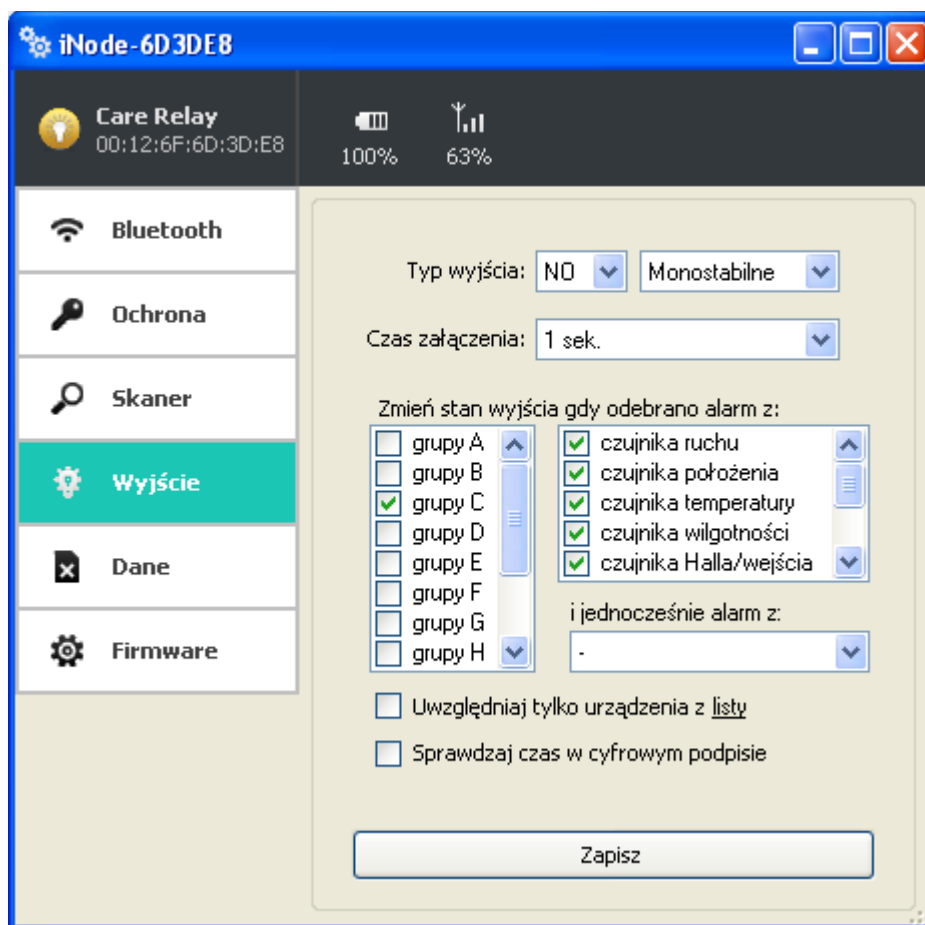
iNode-6D3DE8

Care Relay
00:12:6F:6D:3D:E8

100%
63%

Bluetooth
Ochrona
Skaner
Wyjście
Dane
Firmware

Typ wyjścia: NO Monostabilne

Czas załączenia: 1 sek.

Zmień stan wyjścia gdy odebrano alarm z:

grupy A
grupy B
grupy C
grupy D
grupy E
grupy F
grupy G
grupy H

czujnika ruchu
czujnika położenia
czujnika temperatury
czujnika wilgotności
czujnika Halla/wejścia

i jednocześnie alarm z:
-

Uwzględniaj tylko urządzenia z listy

Sprawdzaj czas w cyfrowym podpisie

Zapisz